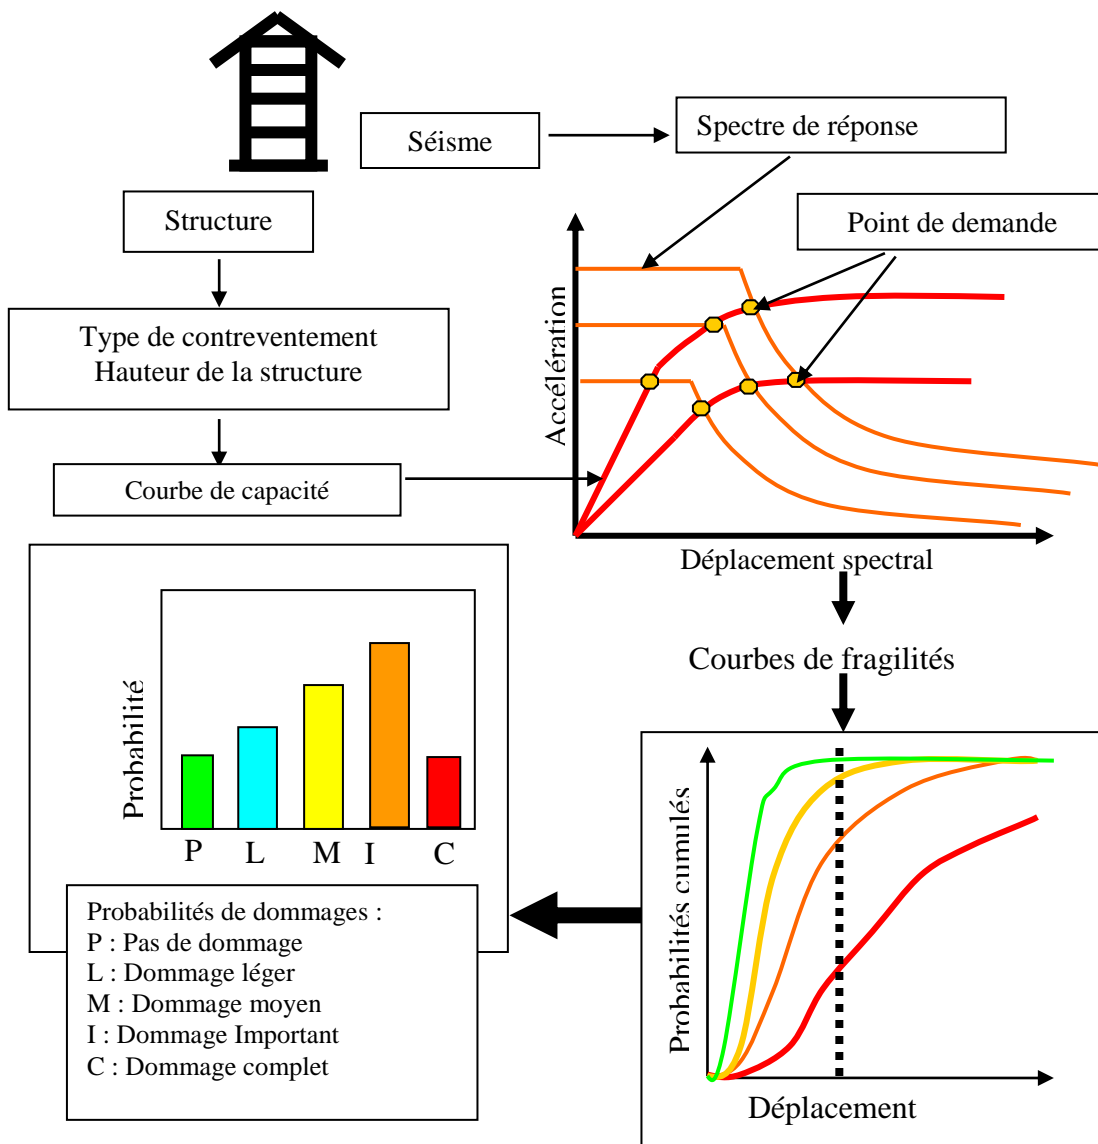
Séisme

Spectre de réponse

Structure

Point de demande

Type de contreventement
Hauteur de la structure

Accélération

Courbe de capacité

Déplacement spectral

Courbes de fragilités

Probabilité

P L M I C

Probabilités cumulés

Probabilités de dommages :
P : Pas de dommage
L : Dommage léger
M : Dommage moyen
I : Dommage Important
C : Dommage complet

Déplacement